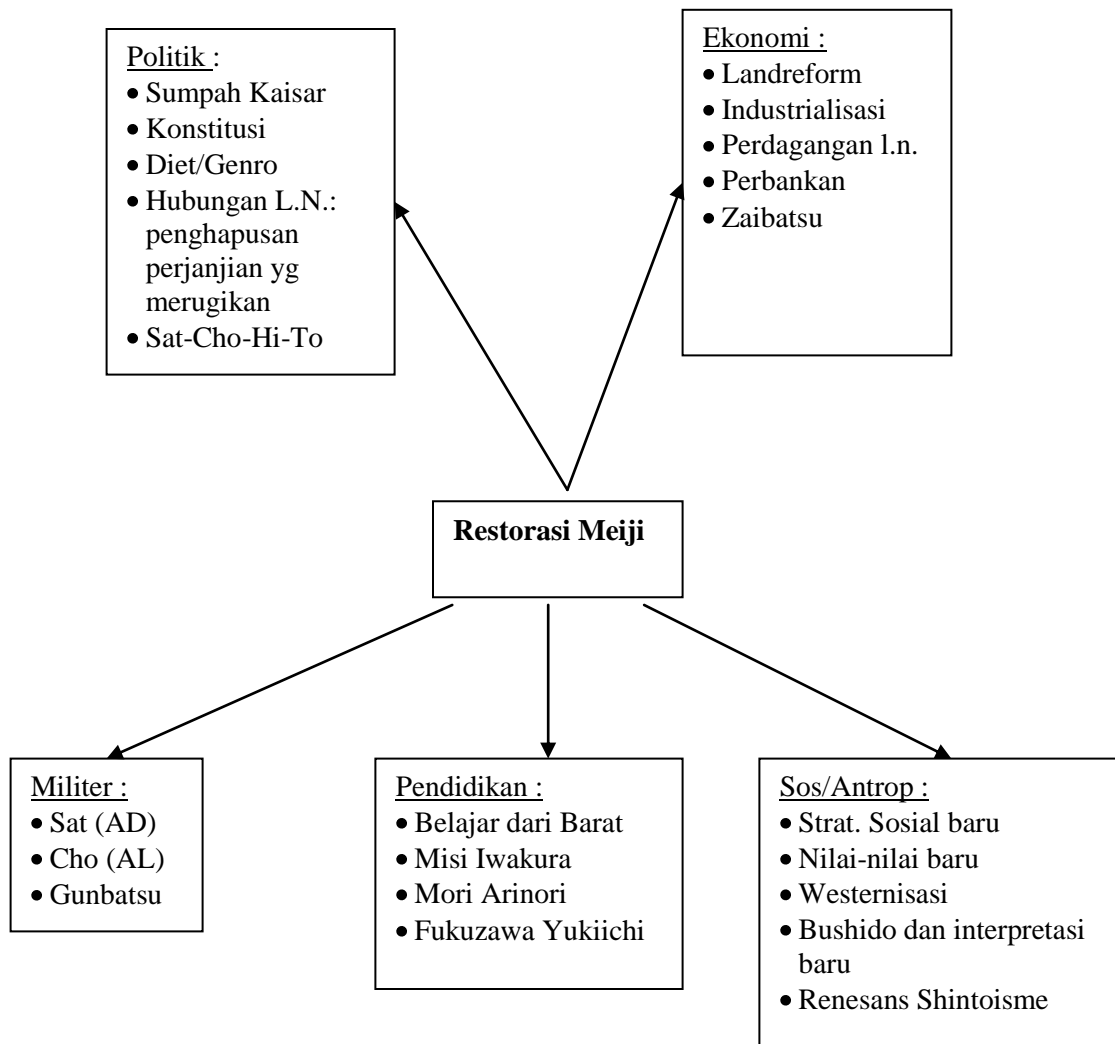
Politik :
- Sumpah Kaisar
- Konstitusi
- Diet/Genro
- Hubungan L.N.: penghapusan perjanjian yg merugikan
- Sat-Cho-Hi-To

Ekonomi :
- Landreform
- Industrialisasi
- Perdagangan l.n.
- Perbankan
- Zaibatsu

**Restorasi Meiji**

Militer :
- Sat (AD)
- Cho (AL)
- Gunbatsu

Pendidikan :
- Belajar dari Barat
- Misi Iwakura
- Mori Arinori
- Fukuzawa Yukiichi

Sos/Antrop :
- Strat. Sosial baru
- Nilai-nilai baru
- Westernisasi
- Bushido dan interpretasi baru
- Renesans Shintoisme